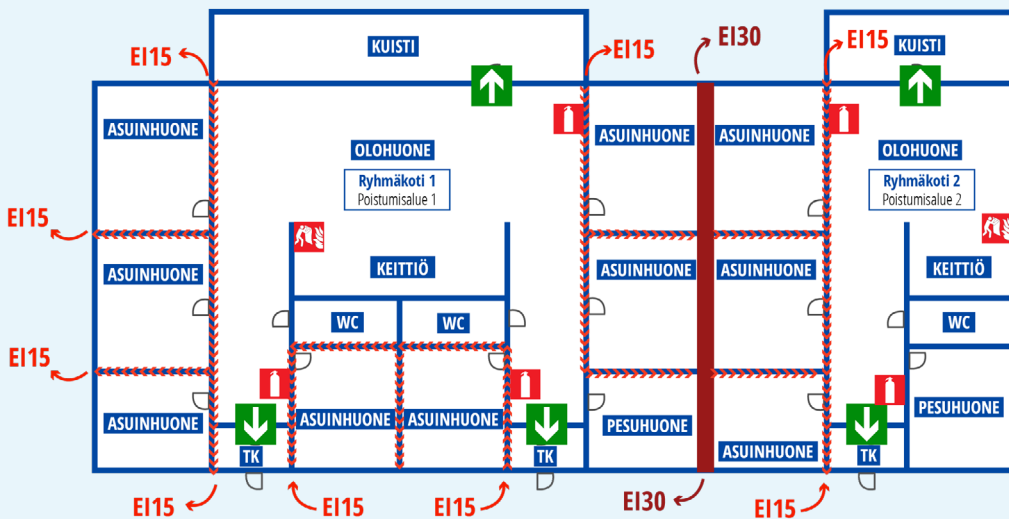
EI15
KUISTI
EI15
EI30
EI15
KUISTI
ASUINHUONE
OLOHUONE
Ryhmäkoti 1
Poistumisalue 1
ASUINHUONE
ASUINHUONE
OLOHUONE
Ryhmäkoti 2
Poistumisalue 2
EI15
ASUINHUONE
KEITTIÖ
ASUINHUONE
ASUINHUONE
KEITTIÖ
WC
WC
WC
EI15
ASUINHUONE
ASUINHUONE
ASUINHUONE
PESUHUONE
PESUHUONE
TK
TK
ASUINHUONE
TK
EI15
EI15
EI15
EI30
EI15